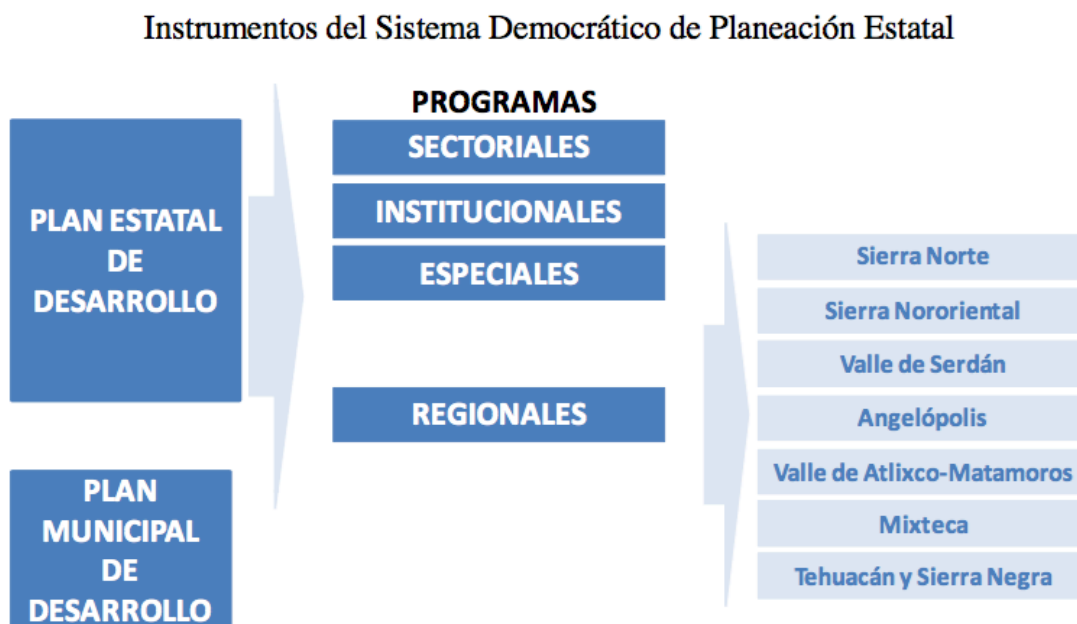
Instrumentos del Sistema Democrático de Planeación Estatal

PLAN ESTATAL DE DESARROLLO

PLAN MUNICIPAL DE DESARROLLO

PROGRAMAS

SECTORIALES

INSTITUCIONALES

ESPECIALES

REGIONALES

Sierra Norte

Sierra Nororiental

Valle de Serdán

Angelópolis

Valle de Atlixco-Matamoros

Mixteca

Tehuacán y Sierra Negra